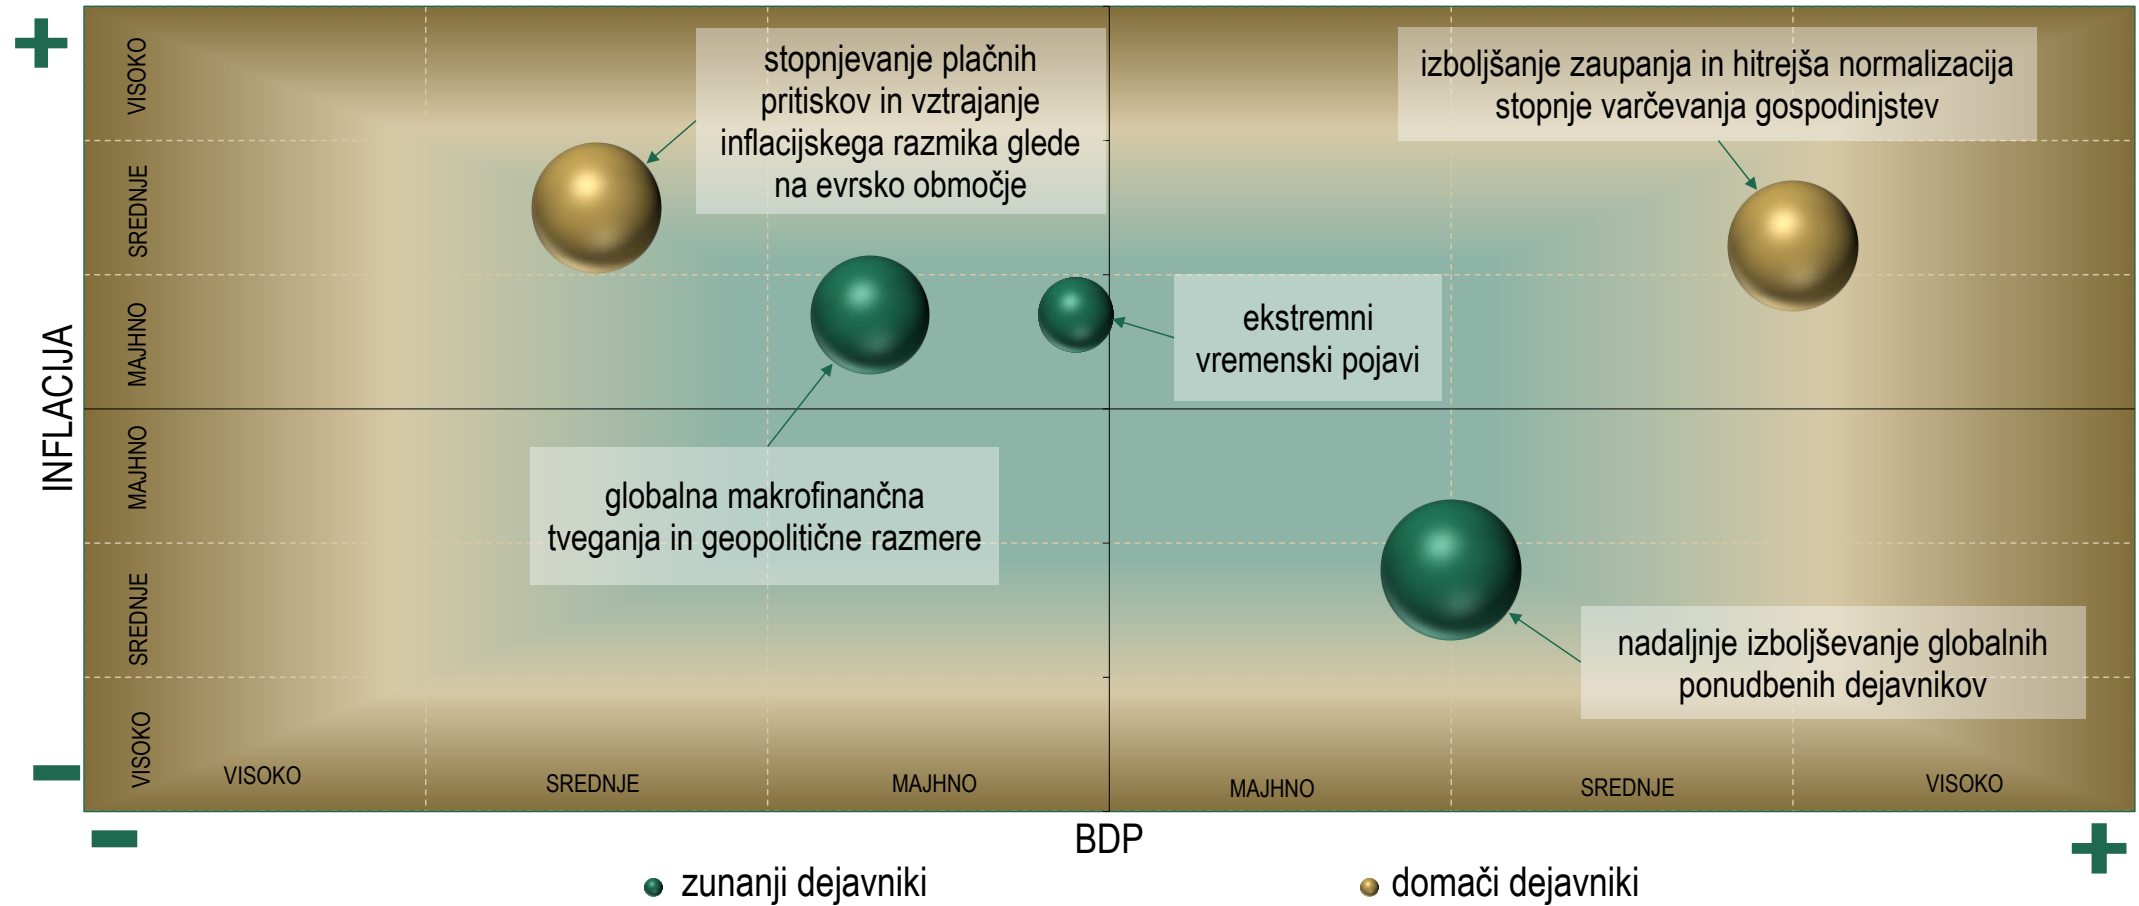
+

INFLACIJA

VISOKO

SREDNJE

MAJHNO

MAJHNO

SREDNJE

VISOKO

−

stopnjevanje plačnih pritiskov in vztrajanje inflacijskega razmika glede na evrsko območje

izboljšanje zaupanja in hitrejša normalizacija stopnje varčevanja gospodinjstev

ekstremni vremenski pojavi

globalna makrofinančna tveganja in geopolitične razmere

nadaljnje izboljševanje globalnih ponudbenih dejavnikov

VISOKO

SREDNJE

MAJHNO

MAJHNO

SREDNJE

VISOKO

−

BDP

+

zunanji dejavniki

domači dejavniki